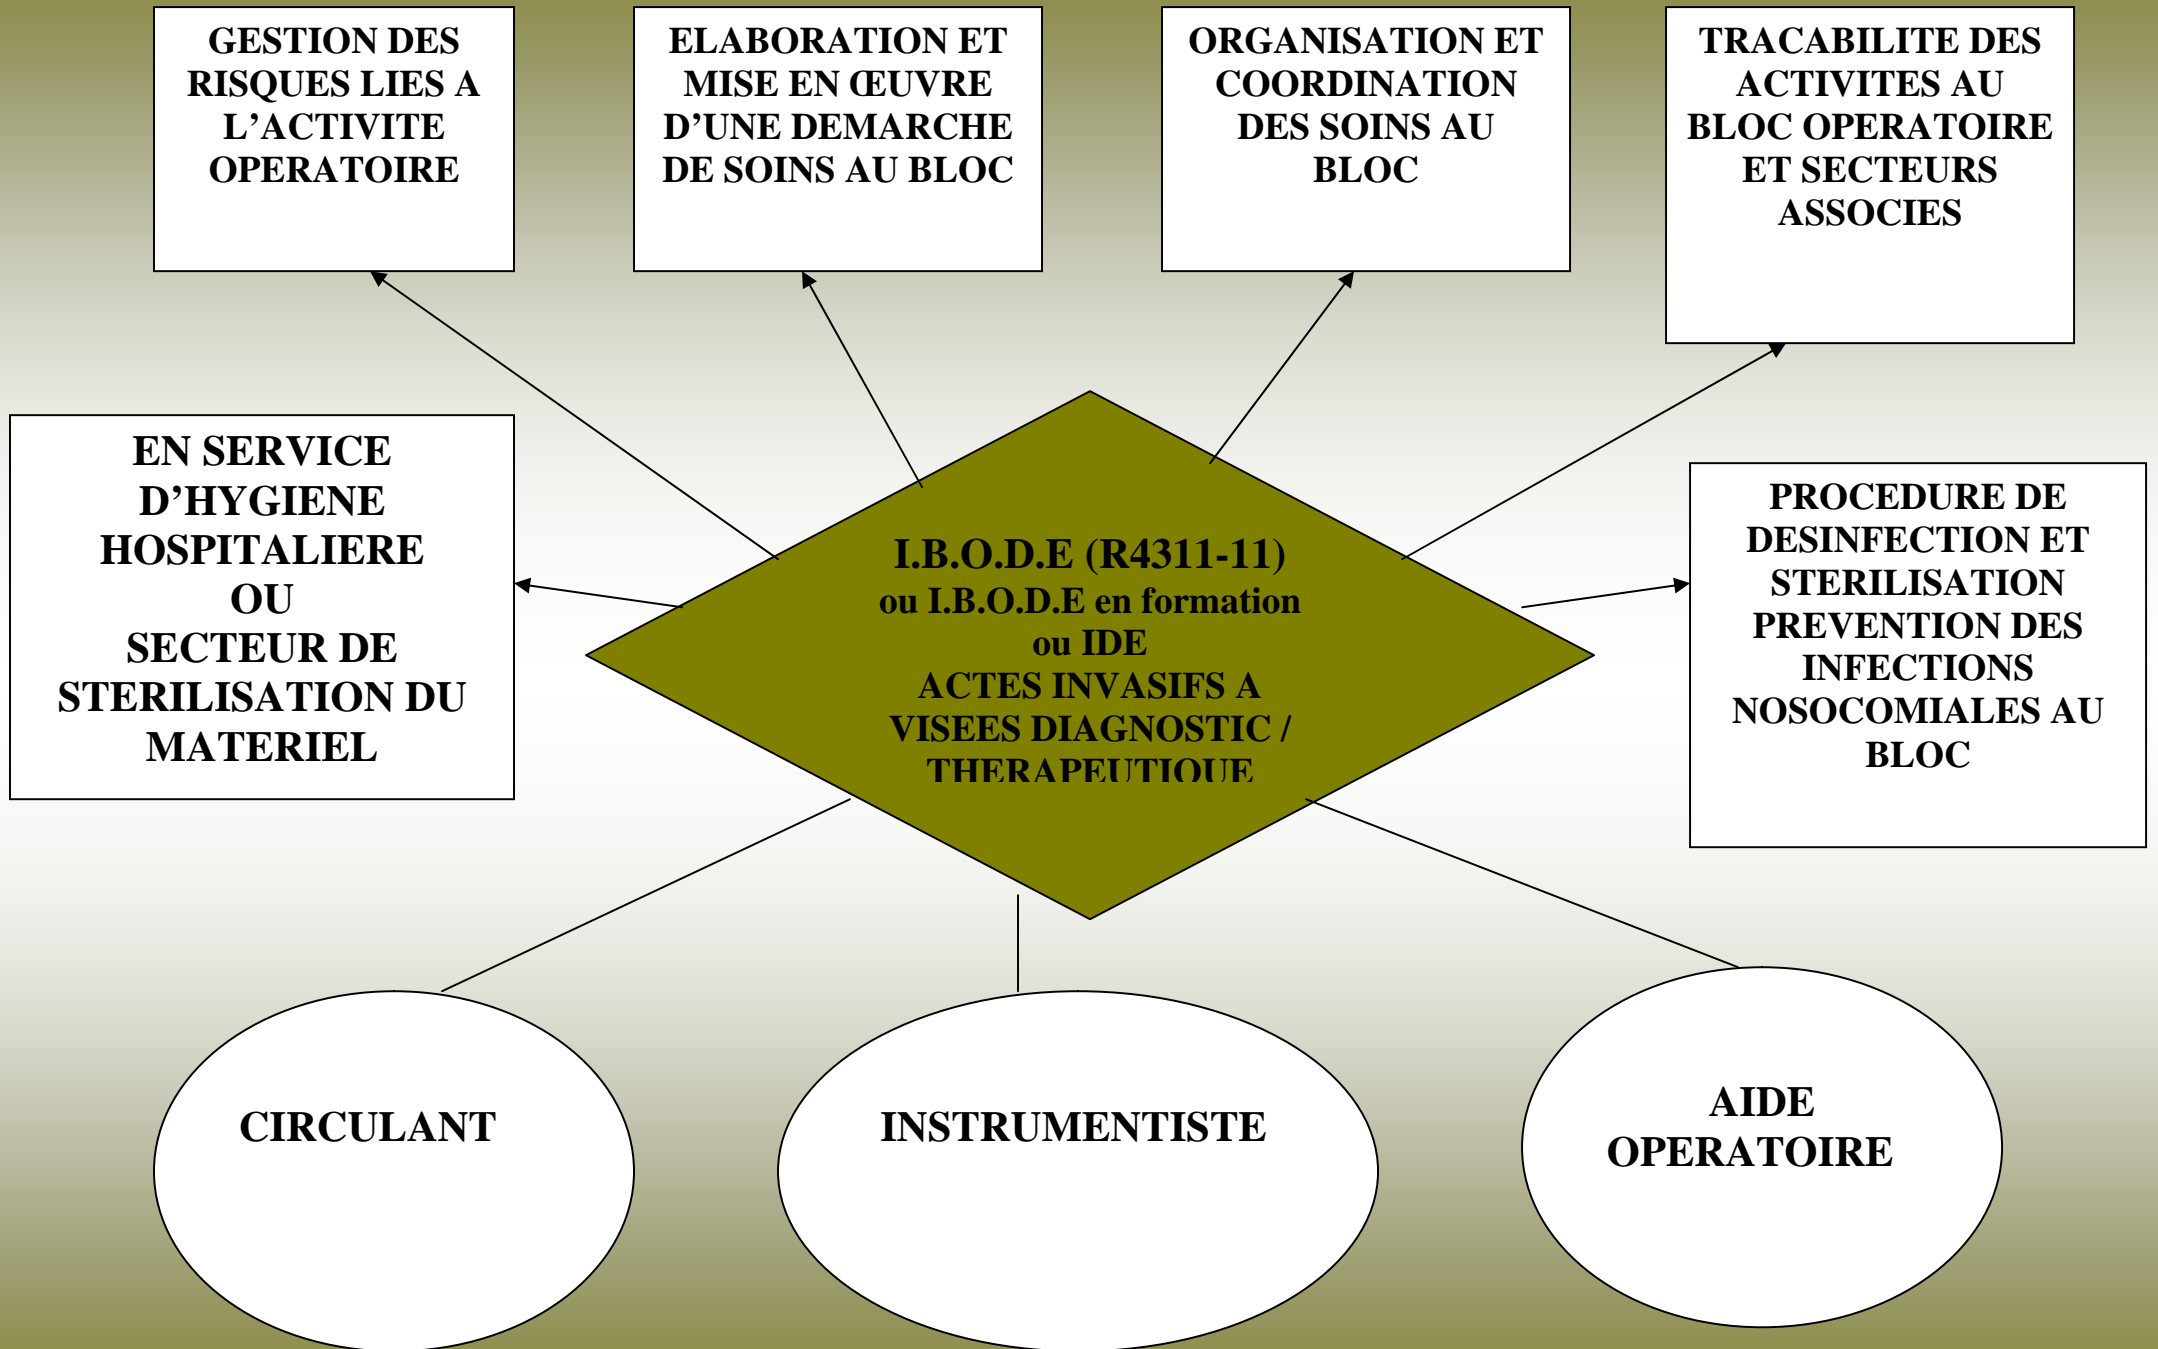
GESTION DES RISQUES LIES A L'ACTIVITE OPERATOIRE

ELABORATION ET MISE EN ŒUVRE D'UNE DEMARCHE DE SOINS AU BLOC

ORGANISATION ET COORDINATION DES SOINS AU BLOC

TRACABILITE DES ACTIVITES AU BLOC OPERATOIRE ET SECTEURS ASSOCIES

EN SERVICE D'HYGIENE HOSPITALIERE OU SECTEUR DE STERILISATION DU MATERIEL

I.B.O.D.E (R4311-11)
ou I.B.O.D.E en formation
ou IDE
ACTES INVASIFS A VISEES DIAGNOSTIC / THERAPEUTIQUE

PROCEDURE DE DESINFECTION ET STERILISATION PREVENTION DES INFECTIONS NOSOCOMIALES AU BLOC

CIRCULANT

INSTRUMENTISTE

AIDE OPERATOIRE